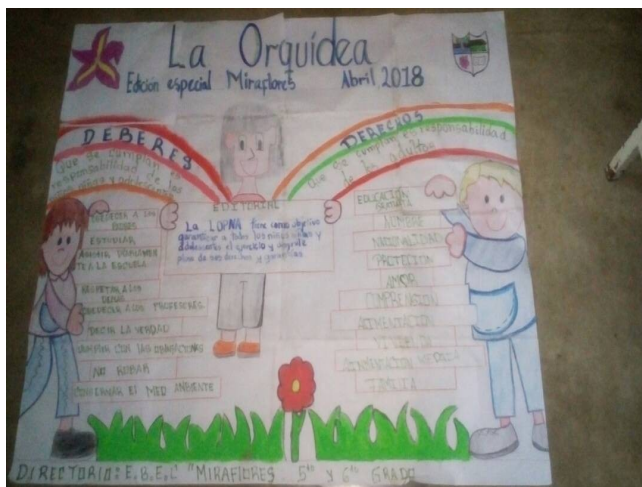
La Orquidea
Edicion especial Miraflores Abril 2018

DEBERES
Que se cumplen con responsabilidad de los niños y adolescentes

DERECHOS
Que se cumplen con responsabilidad de los adultos

EDITORIAL
La LOPNA tiene como objetivo garantizar a todos los niños niñas y adolescentes el ejercicio y disfrute pleno de sus deberes y garantías

RESPETAR A LOS DEMAS
ESTUDIAR
ASISTIR PUNTUALMENTE A LA ESCUELA
RESPETAR A LOS DEMAS
OBEDECER A LOS PROFESORES
DECIR LA VERDAD
CUMPLIR CON SUS OBLIGACIONES
NO ROBAR
CONSERVAR EL MEDIO AMBIENTE

EDUCACION
NOMBRE
NACIONALIDAD
PROTECCION
AMOR
COMPRENSION
ALIMENTACION
VIVIENDA
ATENCION MEDICA
FAMILIA

DIRECTORIO: E.B.E.C "MIRAFLORES 5° y 6° GRADO